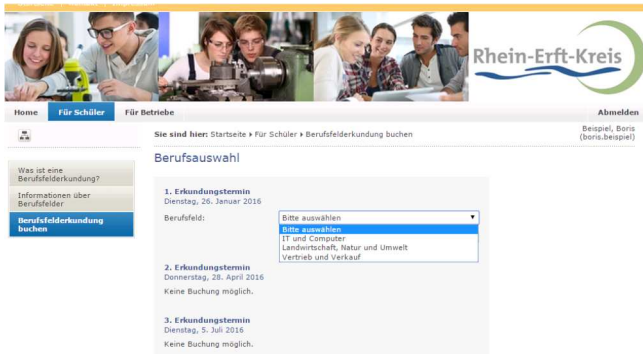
Rhein-Erft-Kreis

Home
Für Schüler
Für Betriebe
Abmelden

Sie sind hier: Startseite ▸ Für Schüler ▸ Berufsfelderkundung buchen

Beispiel, Boris (boris.beispiel)

Was ist eine Berufsfelderkundung?

Informationen über Berufsfelder

Berufsfelderkundung buchen

Berufsauswahl

1. Erkundungstermin
Dienstag, 26. Januar 2016

Berufsfeld:
Bitte auswählen
Bitte auswählen
IT und Computer
Landwirtschaft, Natur und Umwelt
Vertrieb und Verkauf

2. Erkundungstermin
Donnerstag, 28. April 2016

Keine Buchung möglich.

3. Erkundungstermin
Dienstag, 5. Juli 2016

Keine Buchung möglich.